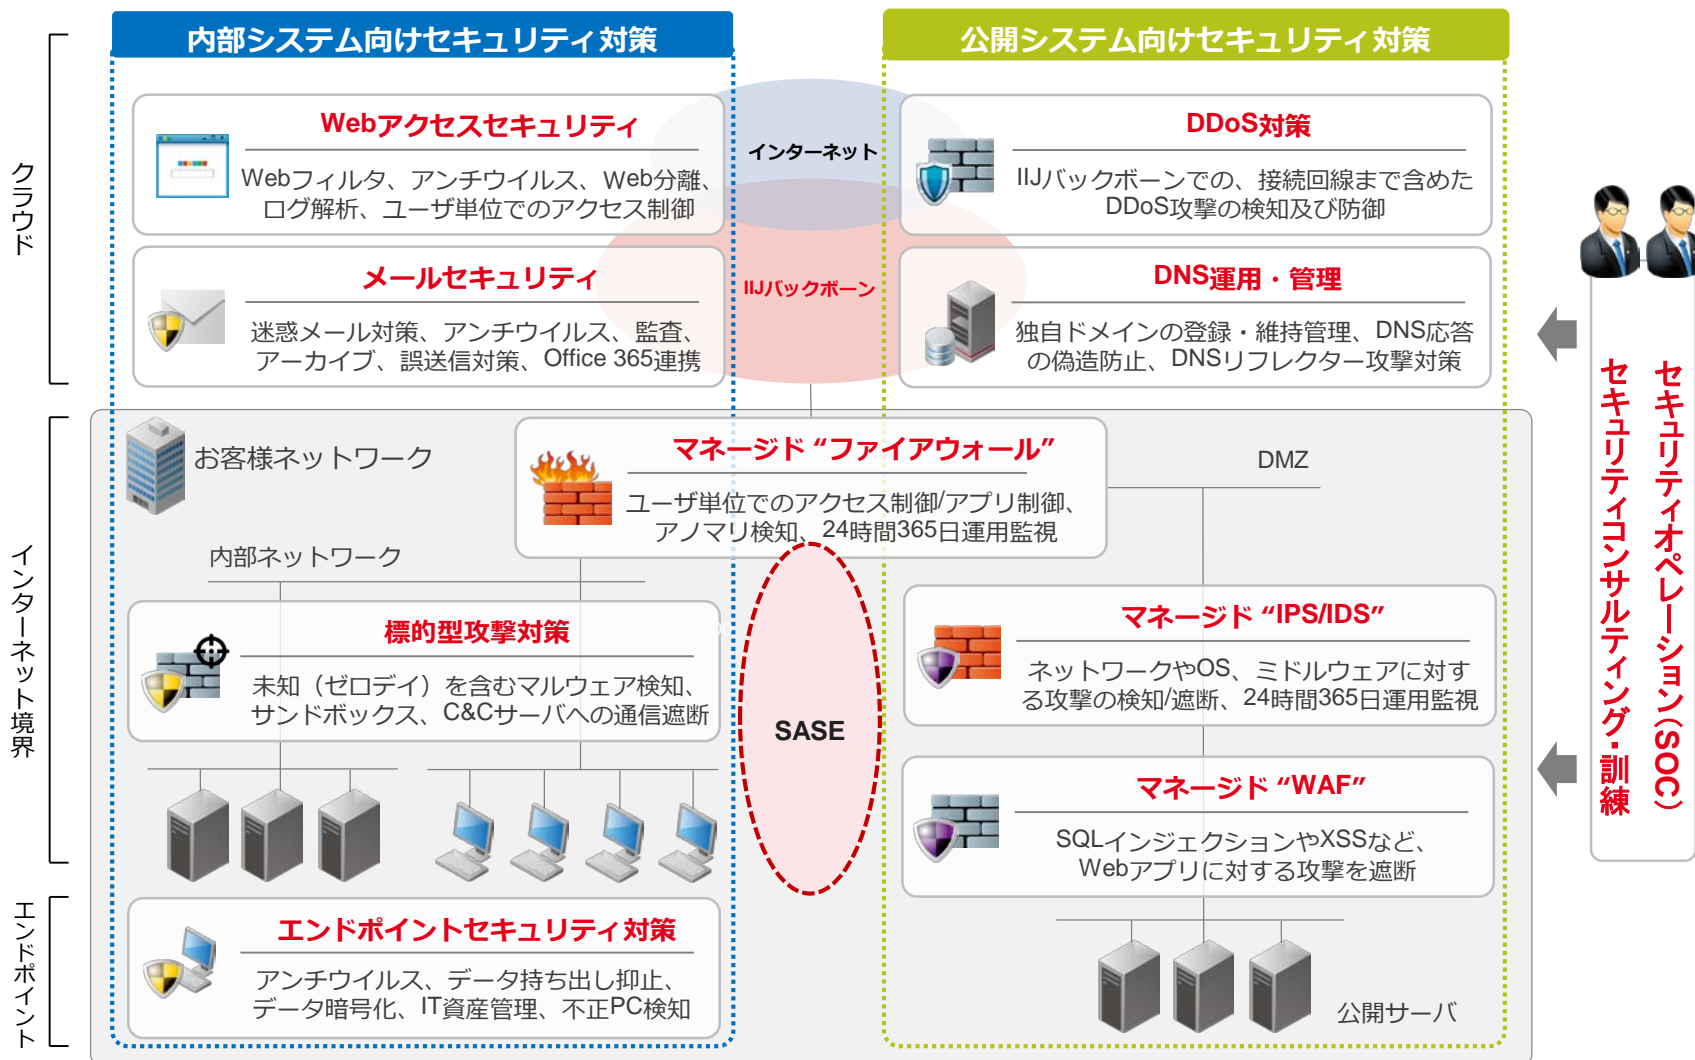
クラウド

インターネット境界

エンドポイント

内部システム向けセキュリティ対策

公開システム向けセキュリティ対策

Webアクセスセキュリティ

Webフィルタ、アンチウイルス、Web分離、ログ解析、ユーザ単位でのアクセス制御

インターネット

DDoS対策

IIJバックボーンでの、接続回線まで含めたDDoS攻撃の検知及び防御

メールセキュリティ

迷惑メール対策、アンチウイルス、監査、アーカイブ、誤送信対策、Office 365連携

IIJバックボーン

DNS運用・管理

独自ドメインの登録・維持管理、DNS応答の偽造防止、DNSリフレクター攻撃対策

セキュリティオペレーション(SOC)

セキュリティコンサルティング・訓練

お客様ネットワーク

マネージド "ファイアウォール"

ユーザ単位でのアクセス制御/アプリ制御、アノマリ検知、24時間365日運用監視

DMZ

内部ネットワーク

標的型攻撃対策

未知(ゼロデイ)を含むマルウェア検知、サンドボックス、C&Cサーバへの通信遮断

SASE

マネージド "IPS/IDS"

ネットワークやOS、ミドルウェアに対する攻撃の検知/遮断、24時間365日運用監視

マネージド "WAF"

SQLインジェクションやXSSなど、Webアプリに対する攻撃を遮断

エンドポイントセキュリティ対策

アンチウイルス、データ持ち出し抑止、データ暗号化、IT資産管理、不正PC検知

公開サーバ